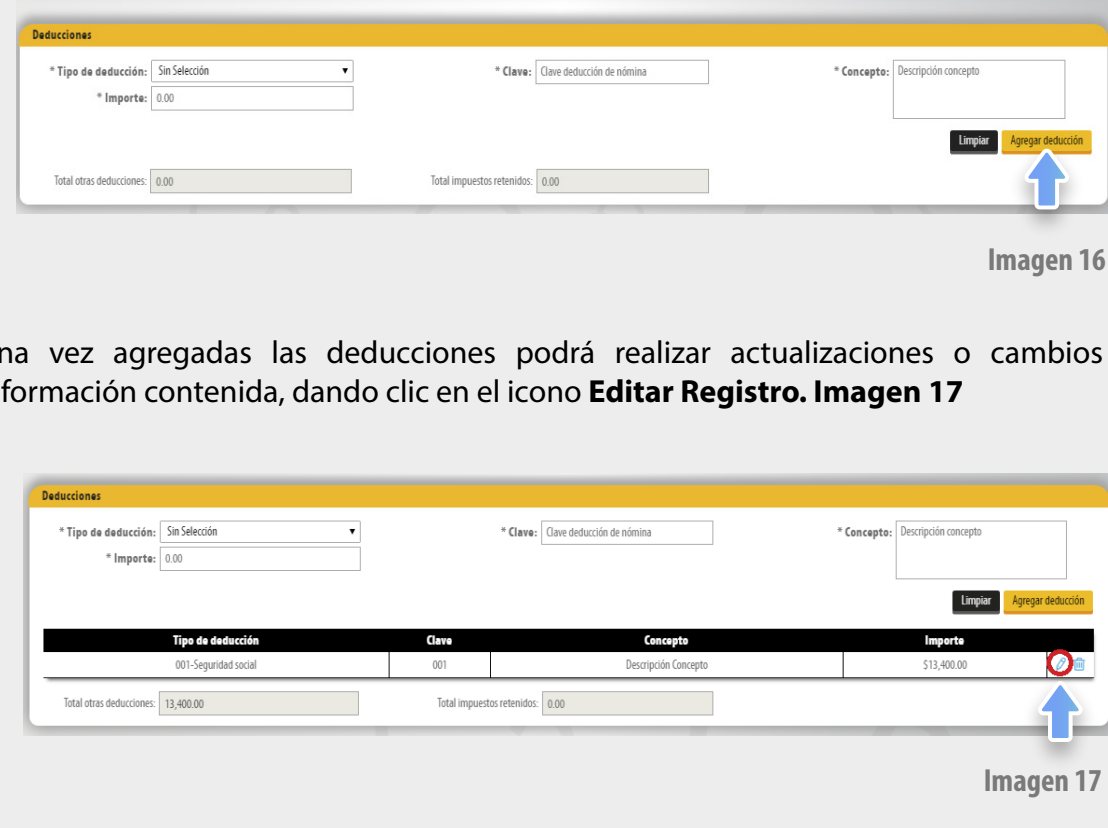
Deducciones

* Tipo de deducción: Sin Selección
* Clave: Clave deducción de nómina
* Concepto: Descripción concepto
* Importe: 0.00

Limpiar Agregar deducción

Total otras deducciones: 0.00
Total impuestos retenidos: 0.00

Imagen 16

na vez agregadas las deducciones podrá realizar actualizaciones o cambios formación contenida, dando clic en el icono **Editar Registro. Imagen 17**

Deducciones

* Tipo de deducción: Sin Selección
* Clave: Clave deducción de nómina
* Concepto: Descripción concepto
* Importe: 0.00

Limpiar Agregar deducción

| Tipo de deducción | Clave | Concepto | Importe |
|---|---|---|---|
| 001-Seguridad social | 001 | Descripción Concepto | \$13,400.00 |

Total otras deducciones: 13,400.00
Total impuestos retenidos: 0.00

Imagen 17